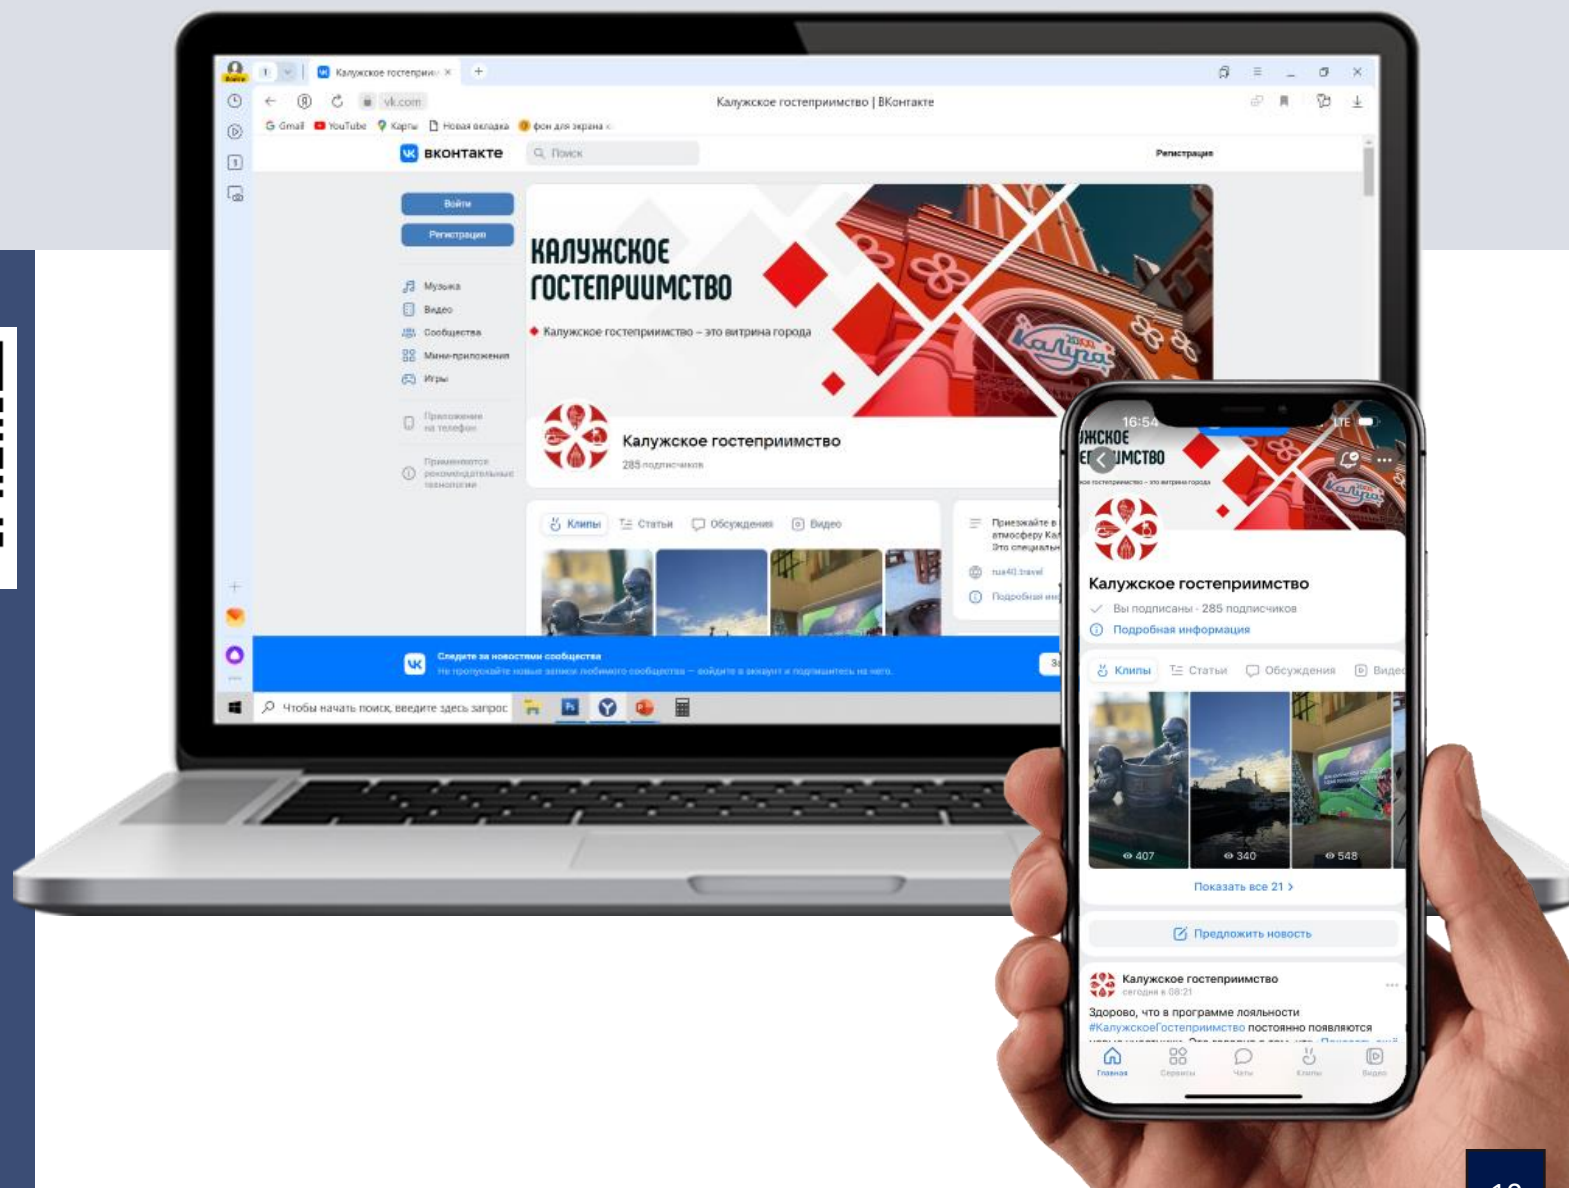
Калужское гостеприи ×
vk.com
Калужское гостеприимство | ВКонтакте
Gmail YouTube Карты Новая вкладка фон для экрана

ВКОНТАКТЕ Поиск Регистрация

Войти
Регистрация
Музыка
Видео
Сообщества
Мини-приложения
Игры
Приложение на телефон
Применяются рекомендательные технологии

КАЛУЖСКОЕ ГОСТЕПРИИМСТВО
Калужское гостеприимство – это витрина города
Калуга

Калужское гостеприимство
285 подписчиков

Клипы Статьи Обсуждения Видео

Приезжайте в атмосферу Ка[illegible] Это специальн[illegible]
tur40.travel
Подробная ин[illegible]

Следите за новостями сообщества
Не пропускайте новые записи любимого сообщества – войдите в аккаунт и подпишитесь на него.

Чтобы начать поиск, введите здесь запрос

16:54 LTE
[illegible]ЖСКОЕ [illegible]МСТВО
Калужское гостеприимство
Вы подписаны · 285 подписчиков
Подробная информация
Клипы Статьи Обсуждения Видео
407 340 548
Показать все 21 >
Предложить новость
Калужское гостеприимство
сегодня в 08:21
Здорово, что в программе лояльности #КалужскоеГостеприимство постоянно появляются
Главная Сервисы Чаты Клипы Видео